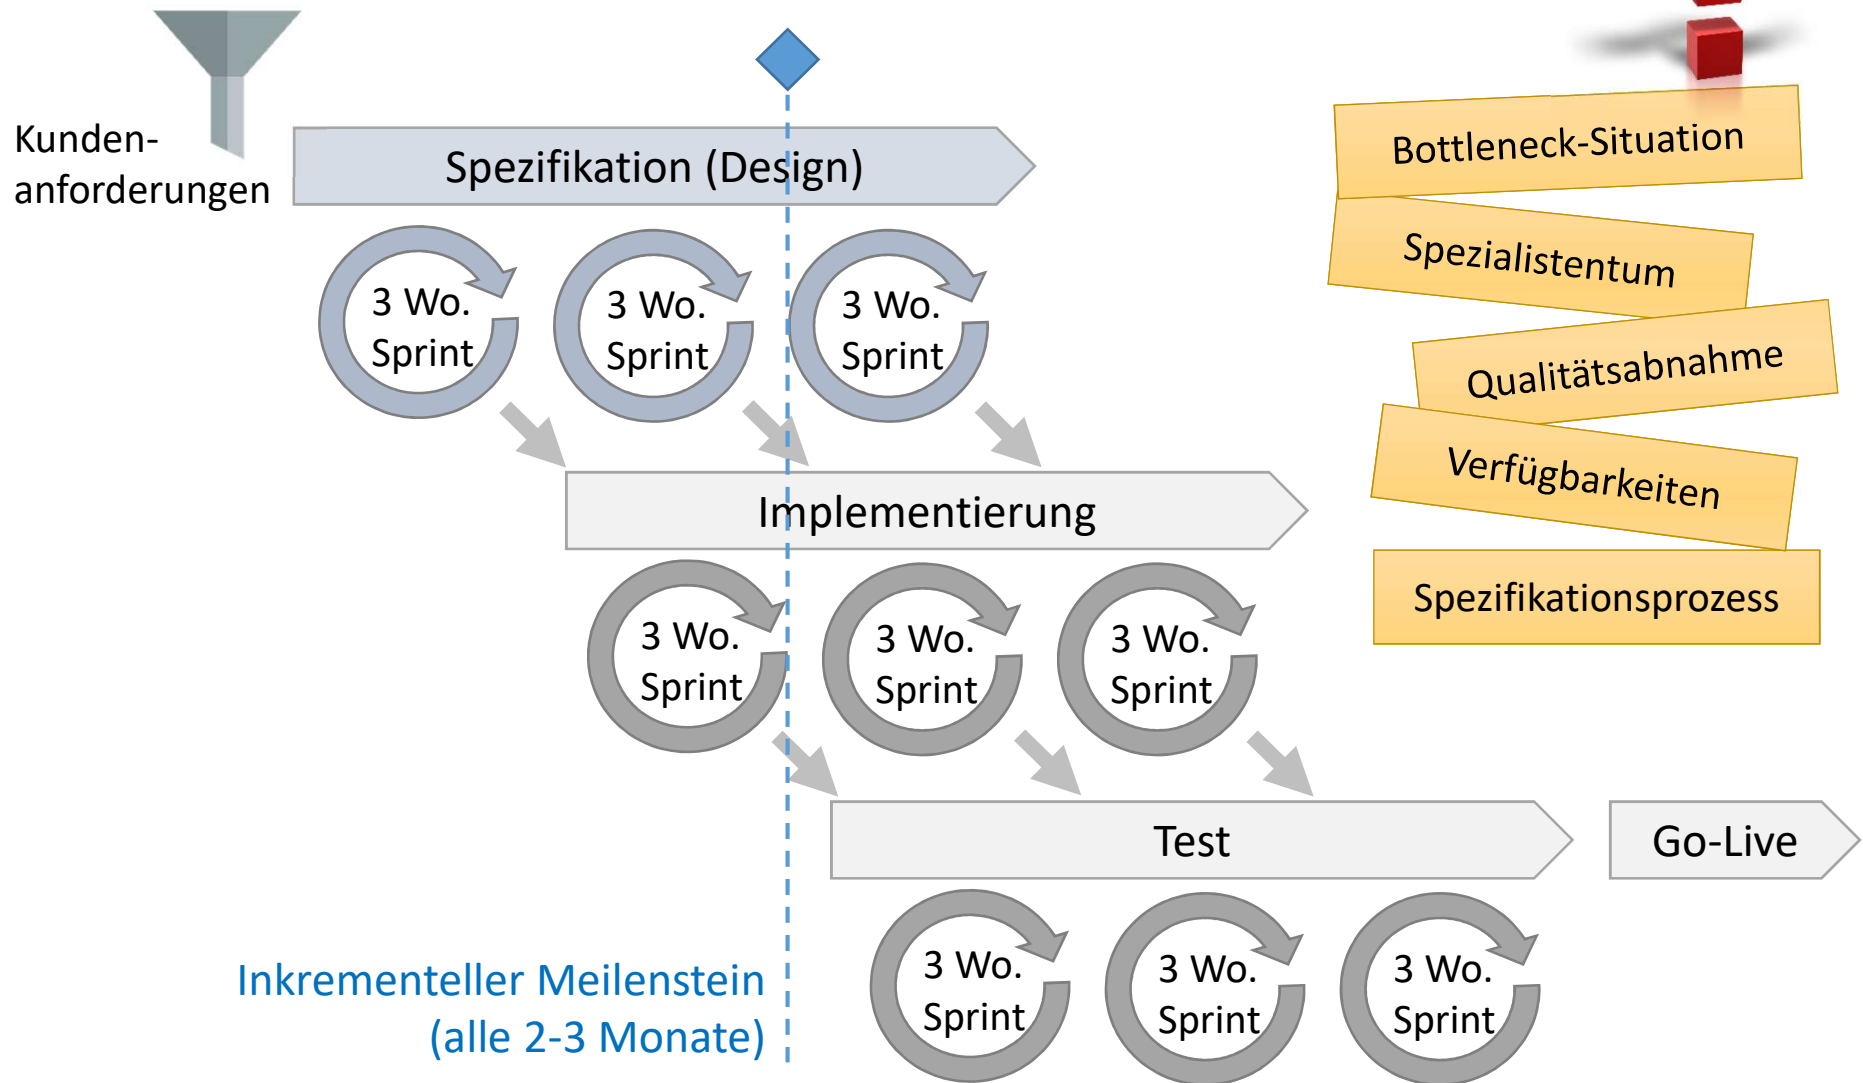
Kunden-anforderungen

Spezifikation (Design)

3 Wo. Sprint

3 Wo. Sprint

3 Wo. Sprint

Implementierung

3 Wo. Sprint

3 Wo. Sprint

3 Wo. Sprint

Test

Go-Live

3 Wo. Sprint

3 Wo. Sprint

3 Wo. Sprint

Inkrementeller Meilenstein (alle 2-3 Monate)

Bottleneck-Situation

Spezialistentum

Qualitätsabnahme

Verfügbarkeiten

Spezifikationsprozess